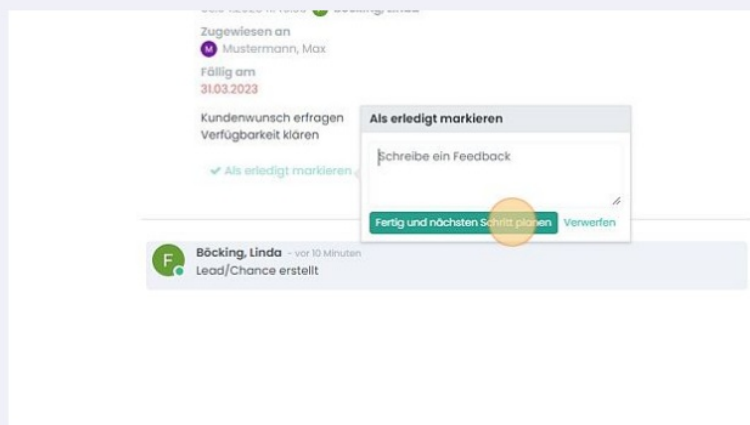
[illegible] Böcking, Linda

Zugewiesen an
M Mustermann, Max

Fällig am
31.03.2023

Kundenwunsch erfragen
Verfügbarkeit klären

✔ Als erledigt markieren

Als erledigt markieren

Schreibe ein Feedback

Fertig und nächsten Schritt planen
Verwerfen

F
Böcking, Linda - vor 10 Minuten
Lead/Chance erstellt